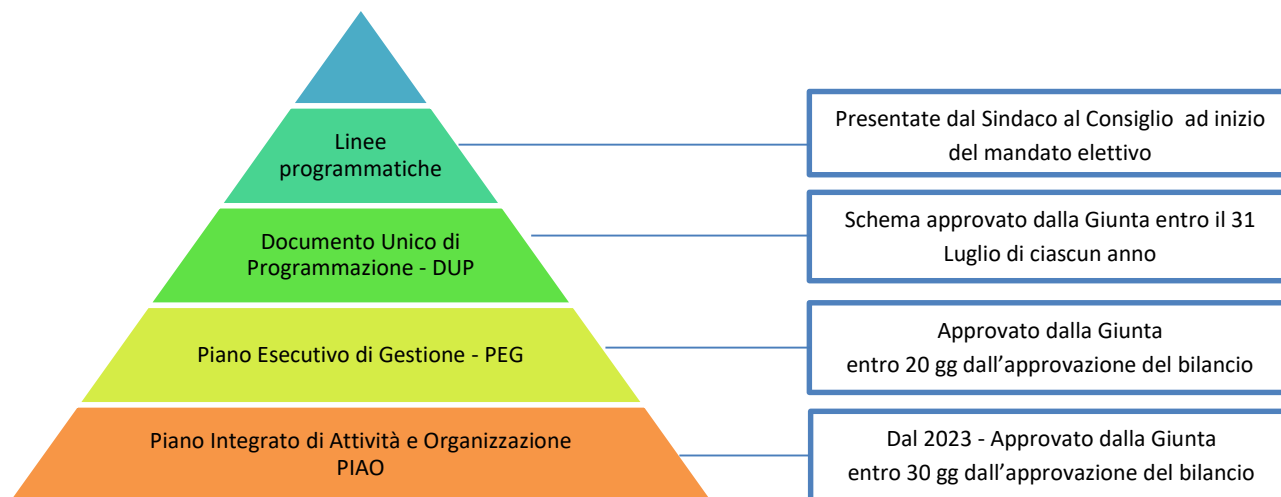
Linee programmatiche

Presentate dal Sindaco al Consiglio ad inizio del mandato elettivo

Documento Unico di Programmazione - DUP

Schema approvato dalla Giunta entro il 31 Luglio di ciascun anno

Piano Esecutivo di Gestione - PEG

Approvato dalla Giunta entro 20 gg dall’approvazione del bilancio

Piano Integrato di Attività e Organizzazione PIAO

Dal 2023 - Approvato dalla Giunta entro 30 gg dall’approvazione del bilancio